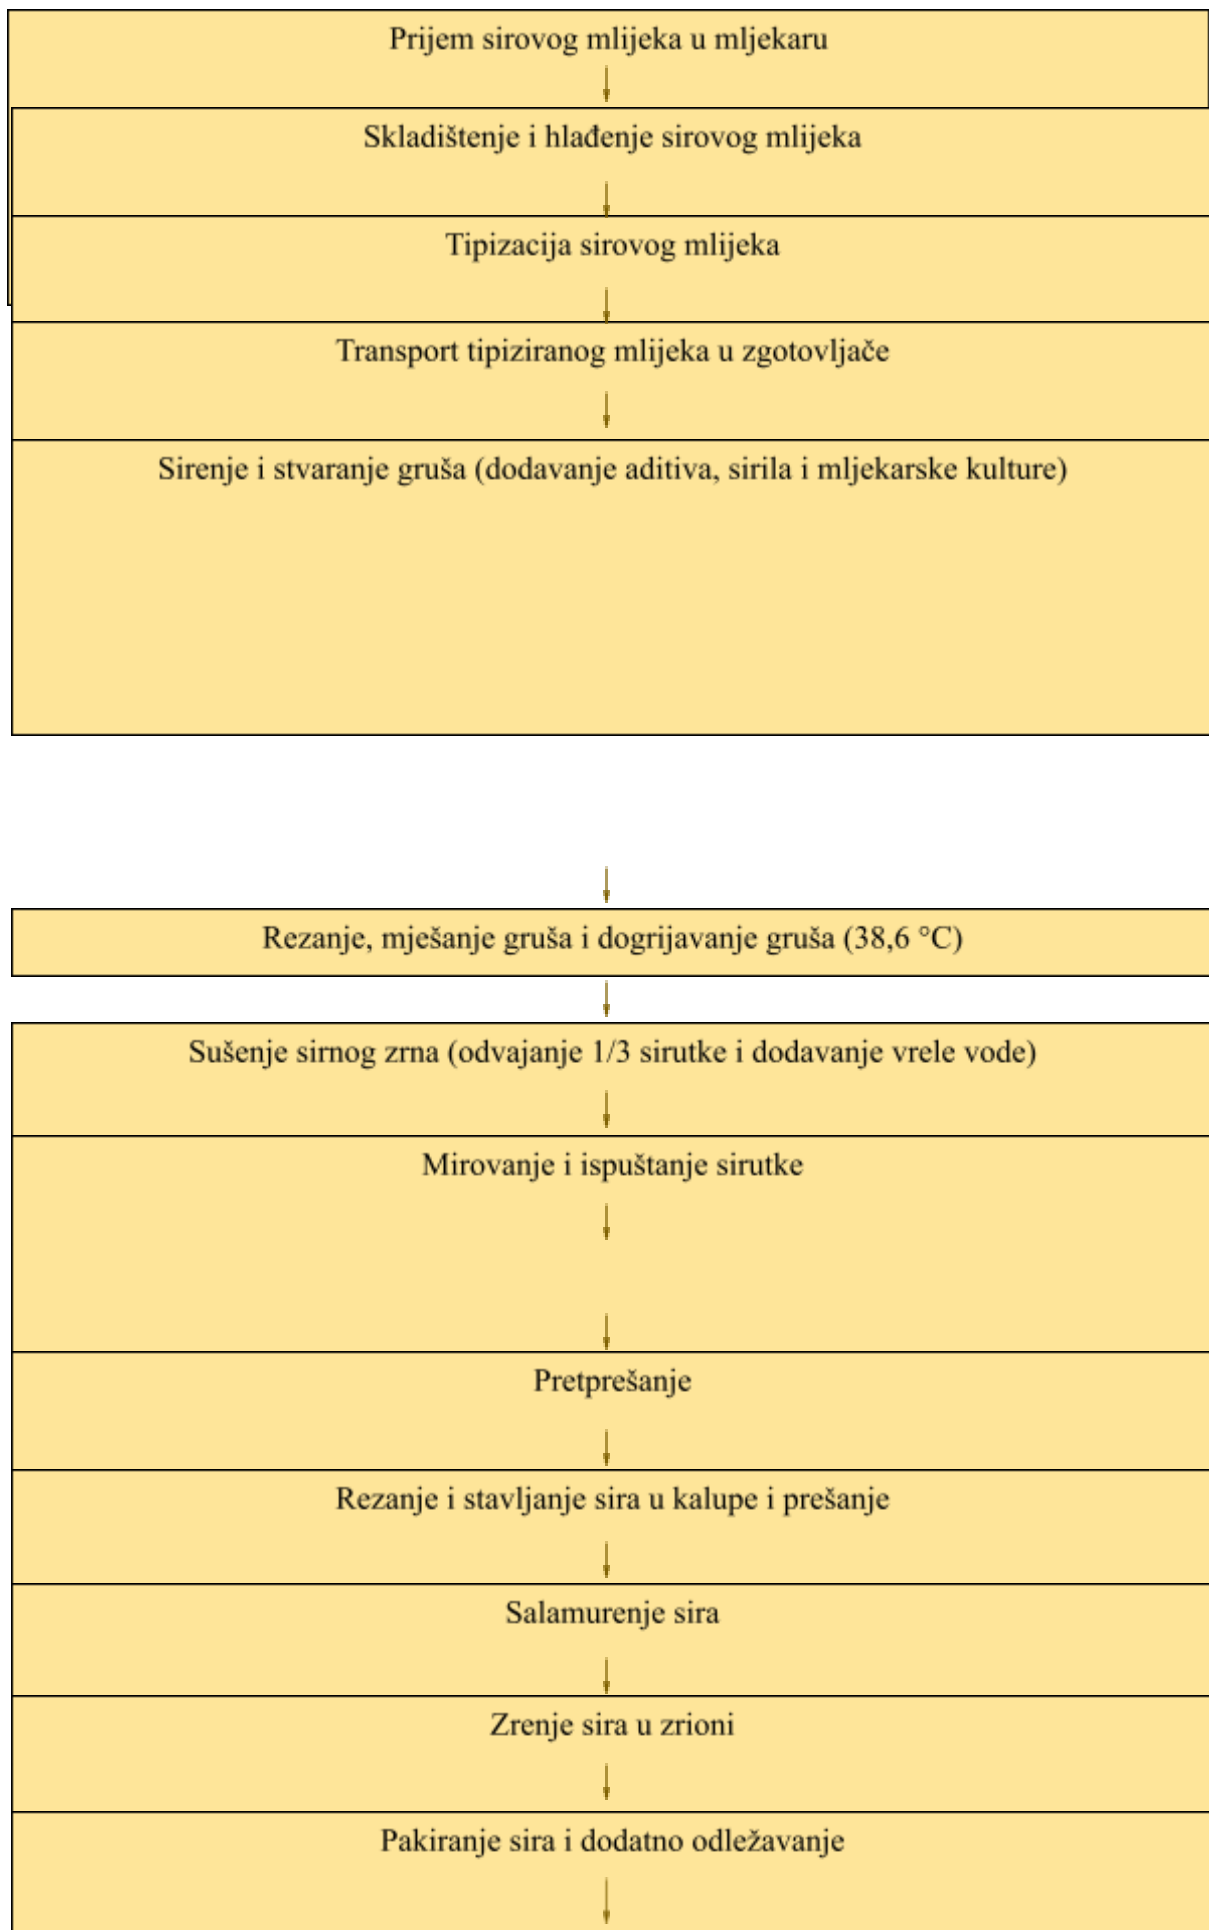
Prijem sirovog mlijeka u mljekaru

Skladištenje i hlađenje sirovog mlijeka

Tipizacija sirovog mlijeka

Transport tipiziranog mlijeka u zgotovljače

Sirenje i stvaranje gruša (dodavanje aditiva, sirila i mljekarske kulture)

Rezanje, mješanje gruša i dogrijavanje gruša (38,6 °C)

Sušenje sirnog zrna (odvajanje 1/3 sirutke i dodavanje vrele vode)

Mirovanje i ispuštanje sirutke

Pretprešanje

Rezanje i stavljanje sira u kalupe i prešanje

Salamurenje sira

Zrenje sira u zrioni

Pakiranje sira i dodatno odležavanje